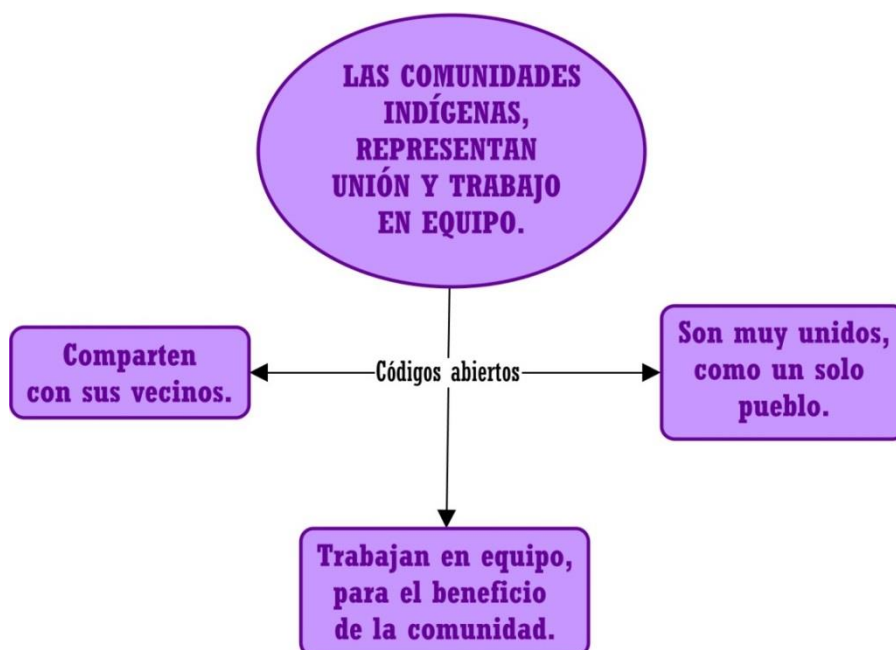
LAS COMUNIDADES INDÍGENAS, REPRESENTAN UNIÓN Y TRABAJO EN EQUIPO.

Códigos abiertos

Comparten con sus vecinos.

Son muy unidos, como un solo pueblo.

Trabajan en equipo, para el beneficio de la comunidad.